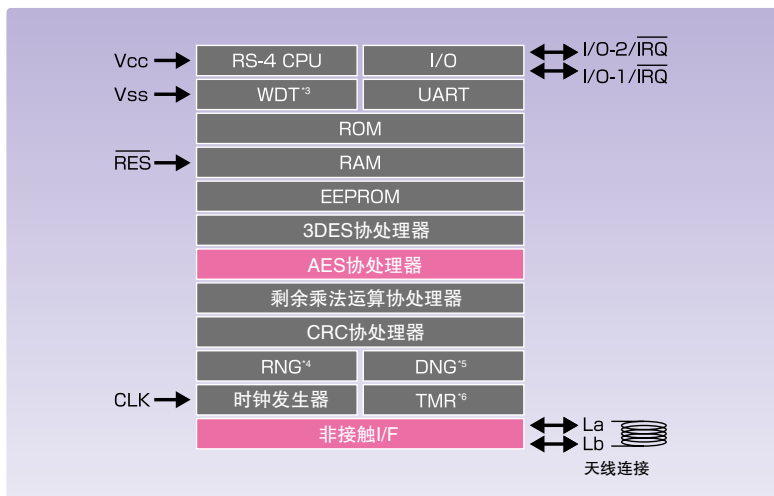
Vcc
Vss
$\overline{RES}$
CLK

RS-4 CPU
I/O
WDT*3
UART
ROM
RAM
EEPROM
3DES协处理器
AES协处理器
剩余乘法运算协处理器
CRC协处理器
RNG*4
DNG*5
时钟发生器
TMR*6
非接触I/F

I/O-2/$\overline{IRQ}$
I/O-1/$\overline{IRQ}$
La
Lb
天线连接